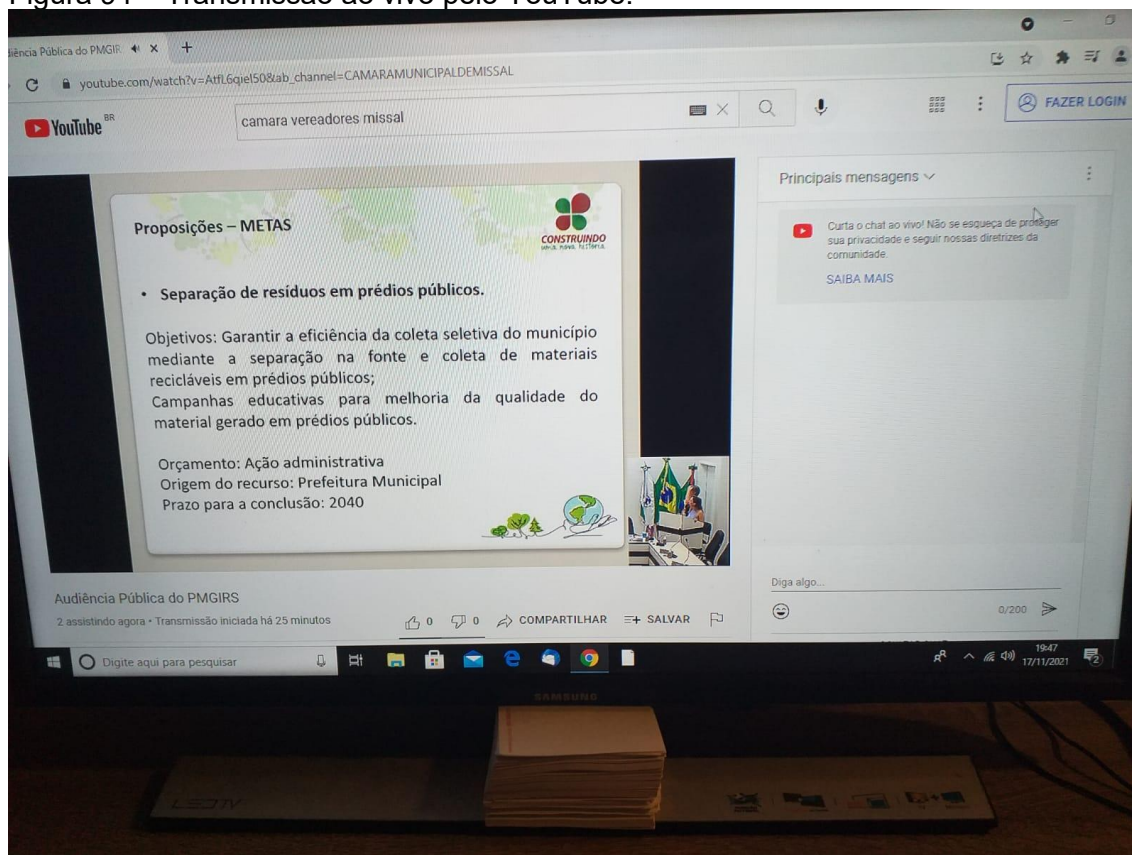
Figura 34 – Transmissão ao vivo pelo YouTube.

diência Pública do PMGIR ×

youtube.com/watch?v=AtfL6qieI50&ab_channel=CAMARAMUNICIPALDEMISSAL

YouTube BR

camara vereadores missal

FAZER LOGIN

Proposições – METAS

CONSTRUINDO uma nova história

• Separação de resíduos em prédios públicos.

Objetivos: Garantir a eficiência da coleta seletiva do município mediante a separação na fonte e coleta de materiais recicláveis em prédios públicos;
Campanhas educativas para melhoria da qualidade do material gerado em prédios públicos.

Orçamento: Ação administrativa
Origem do recurso: Prefeitura Municipal
Prazo para a conclusão: 2040

Principais mensagens

Curta o chat ao vivo! Não se esqueça de proteger sua privacidade e seguir nossas diretrizes da comunidade.

SAIBA MAIS

Audiência Pública do PMGIRS

2 assistindo agora • Transmissão iniciada há 25 minutos

0 0 COMPARTILHAR SALVAR

Diga algo...

0/200

Digite aqui para pesquisar

19:47
17/11/2021

SAMSUNG

LED TV